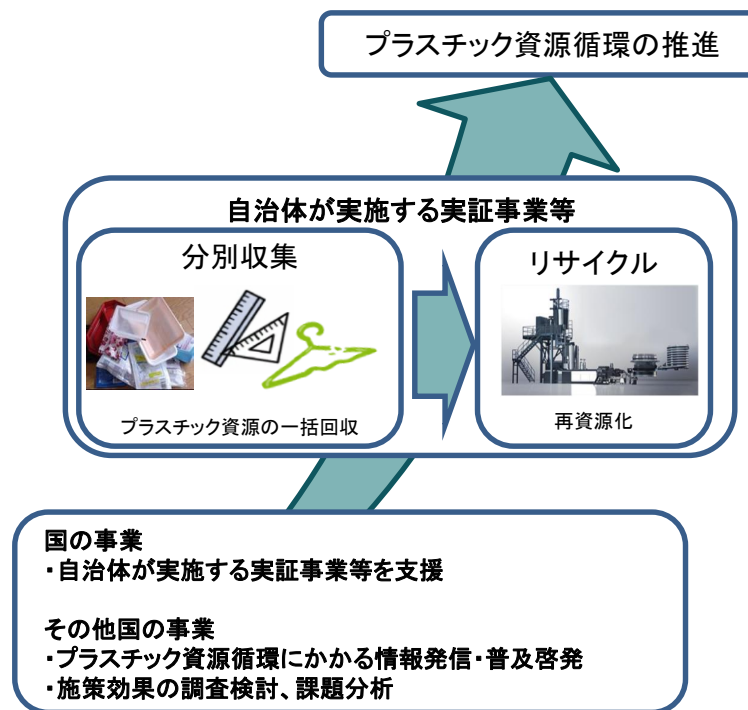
プラスチック資源循環の推進

自治体が実施する実証事業等

分別収集

プラスチック資源の一括回収

リサイクル

再資源化

国の事業
・自治体が実施する実証事業等を支援

その他国の事業
・プラスチック資源循環にかかる情報発信・普及啓発
・施策効果の調査検討、課題分析